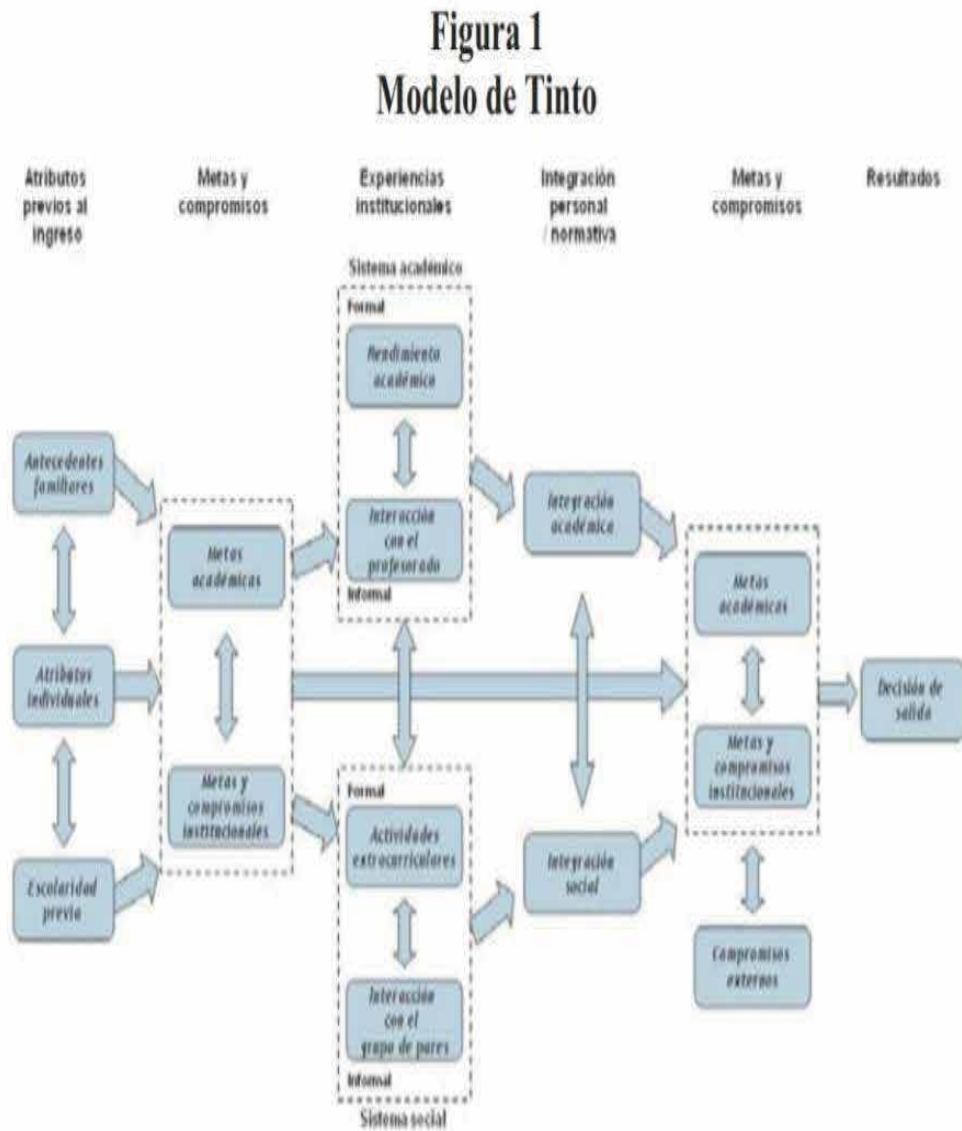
Figura 1
Modelo de Tinto

Atributos previos al ingreso

Metas y compromisos

Experiencias institucionales

Integración personal / normativa

Metas y compromisos

Resultados

Sistema académico

Formal

Rendimiento académico

Interacción con el profesorado

Informal

Antecedentes familiares

Atributos individuales

Escolaridad previa

Metas académicas

Metas y compromisos institucionales

Integración académica

Integración social

Metas académicas

Metas y compromisos institucionales

Compromisos externos

Decisión de salida

Formal

Actividades extracurriculares

Interacción con el grupo de pares

Informal

Sistema social